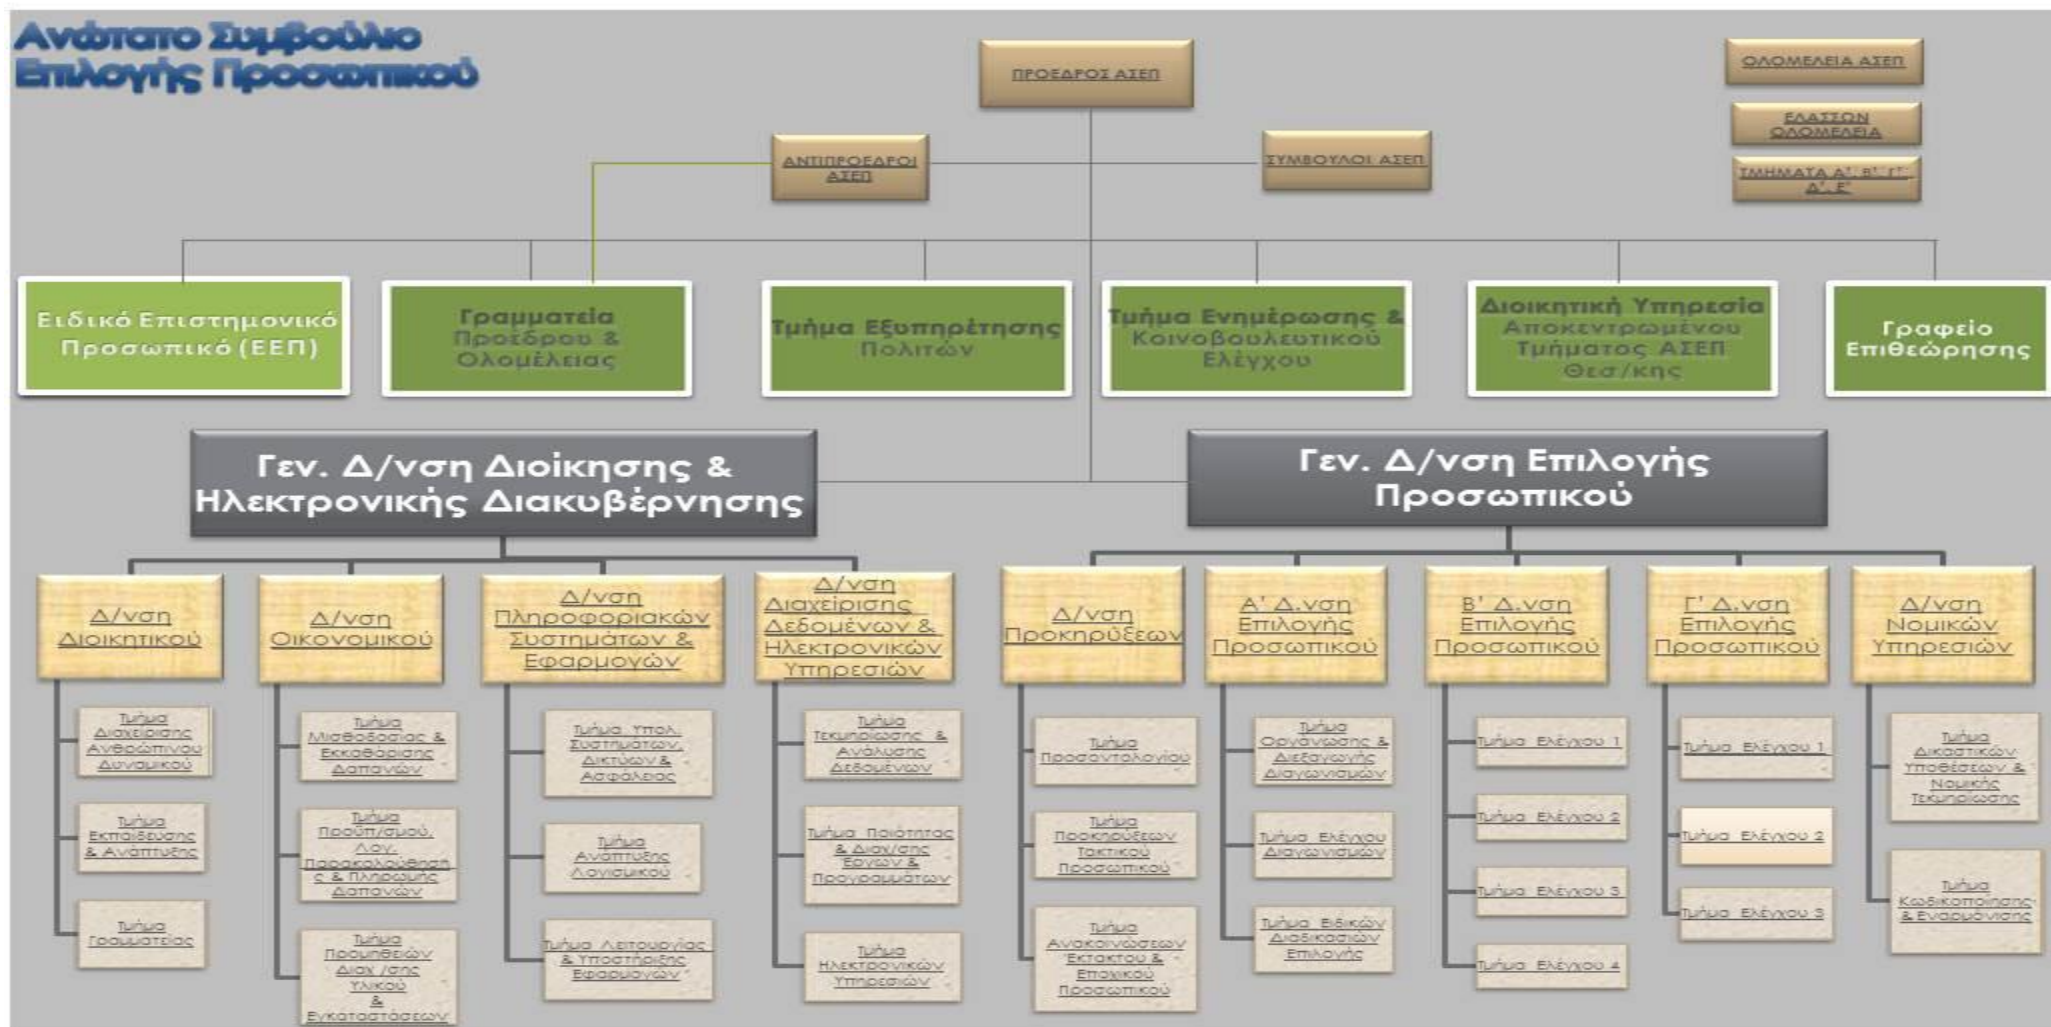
Ανώτατο Συμβούλιο Επιλογής Προσωπικού

ΠΡΟΕΔΡΟΣ ΑΣΕΠ

ΟΛΟΜΕΛΕΙΑ ΑΣΕΠ

ΕΛΑΣΣΩΝ ΟΛΟΜΕΛΕΙΑ

ΤΜΗΜΑΤΑ Α', Β', Γ', Δ', Ε'

ΑΝΤΙΠΡΟΕΔΡΟΙ ΑΣΕΠ

ΣΥΜΒΟΥΛΟΙ ΑΣΕΠ

Ειδικό Επιστημονικό Προσωπικό (ΕΕΠ)

Γραμματεία Προέδρου & Ολομέλειας

Τμήμα Εξυπηρέτησης Πολιτών

Τμήμα Ενημέρωσης & Κοινοβουλευτικού Ελέγχου

Διοικητική Υπηρεσία Αποκεντρωμένου Τμήματος ΑΣΕΠ Θεσ/κης

Γραφείο Επιθεώρησης

Γεν. Δ/νση Διοίκησης & Ηλεκτρονικής Διακυβέρνησης

Γεν. Δ/νση Επιλογής Προσωπικού

Δ/νση Διοικητικού

Τμήμα Διαχείρισης Ανθρώπινου Δυναμικού

Τμήμα Εκπαίδευσης & Ανάπτυξης

Τμήμα Γραμματείας

Δ/νση Οικονομικού

Τμήμα Μισθοδοσίας & Εκκαθάρισης Δαπανών

Τμήμα Προϋπ/σμού, Λογ. Παρακολούθησης & Πληρωμής Δαπανών

Τμήμα Προμηθειών Διαχ./σης Υλικού & Εγκαταστάσεων

Δ/νση Πληροφοριακών Συστημάτων & Εφαρμογών

Τμήμα Υποδ. Συστημάτων, Δικτύων & Ασφάλειας

Τμήμα Ανάπτυξης Λογισμικού

Τμήμα Λειτουργίας & Υποστήριξης Εφαρμογών

Δ/νση Διαχείρισης Δεδομένων & Ηλεκτρονικών Υπηρεσιών

Τμήμα Τεκμηρίωσης & Ανάλυσης Δεδομένων

Τμήμα Ποιότητας & Διαχ/σης Έργων & Προγραμμάτων

Τμήμα Ηλεκτρονικών Υπηρεσιών

Δ/νση Προκηρύξεων

Τμήμα Προσοντολογίου

Τμήμα Προκηρύξεων Τακτικού Προσωπικού

Τμήμα Ανακοινώσεων Έκτακτου & Εποχικού Προσωπικού

Α' Δ/νση Επιλογής Προσωπικού

Τμήμα Οργάνωσης & Διεξαγωγής Διαγωνισμών

Τμήμα Ελέγχου Διαγωνισμών

Τμήμα Ειδικών Διαδικασιών Επιλογής

Β' Δ/νση Επιλογής Προσωπικού

Τμήμα Ελέγχου 1

Τμήμα Ελέγχου 2

Τμήμα Ελέγχου 3

Τμήμα Ελέγχου 4

Γ' Δ/νση Επιλογής Προσωπικού

Τμήμα Ελέγχου 1

Τμήμα Ελέγχου 2

Τμήμα Ελέγχου 3

Δ/νση Νομικών Υπηρεσιών

Τμήμα Δικαστικών Υποθέσεων & Νομικής Τεκμηρίωσης

Τμήμα Κωδικοποίησης & Εναρμόνισης